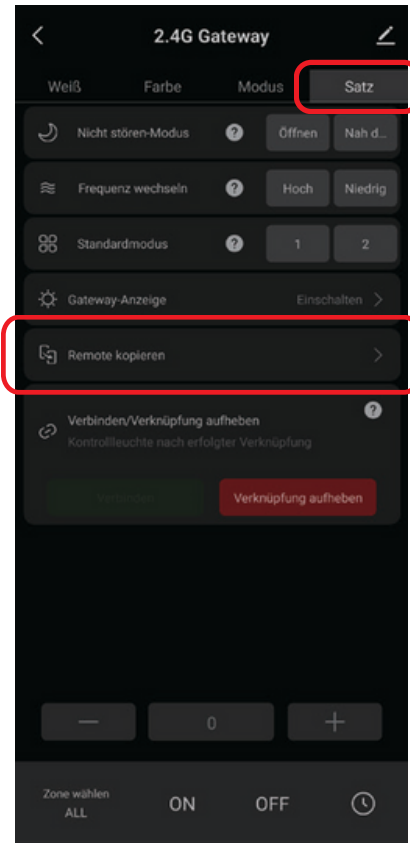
2.4G Gateway

Weiß Farbe Modus Satz

Nicht stören-Modus ? Öffnen Nah d...

Frequenz wechseln ? Hoch Niedrig

Standardmodus ? 1 2

Gateway-Anzeige Einschalten >

Remote kopieren >

Verbinden/Verknüpfung aufheben ?
Kontrollleuchte nach erfolgter Verknüpfung

Verbinden Verknüpfung aufheben

— 0 +

Zone wählen ALL ON OFF